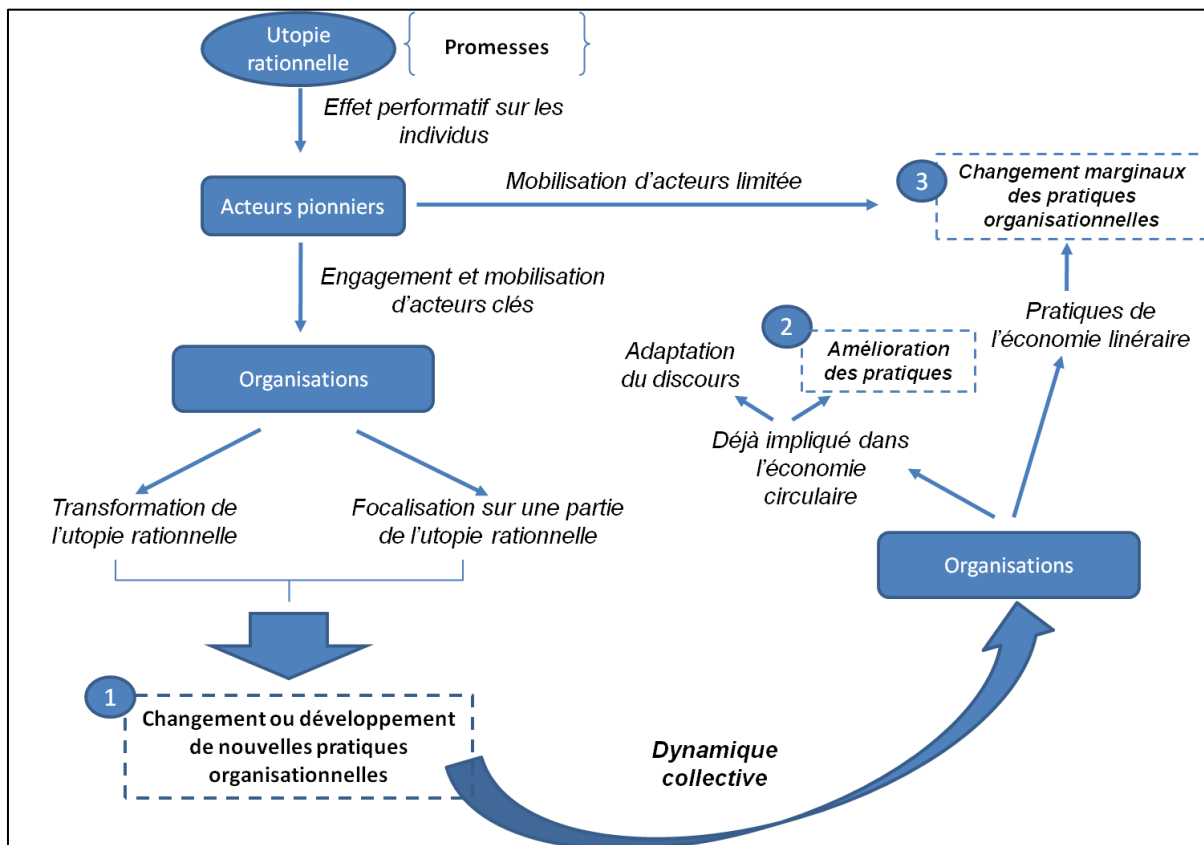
Utopie rationnelle

Promesses

Effet performatif sur les individus

Acteurs pionniers

Mobilisation d'acteurs limitée

3

Changement marginaux des pratiques organisationnelles

Engagement et mobilisation d'acteurs clés

Pratiques de l'économie linéraire

2

Adaptation du discours

Amélioration des pratiques

Organisations

Déjà impliqué dans l'économie circulaire

Transformation de l'utopie rationnelle

Focalisation sur une partie de l'utopie rationnelle

Organisations

1

Changement ou développement de nouvelles pratiques organisationnelles

Dynamique collective